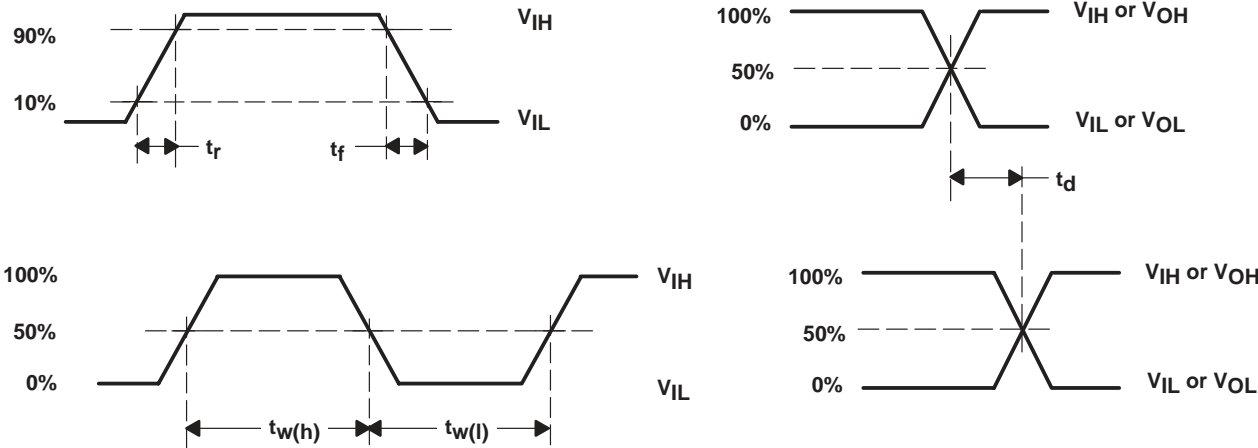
90%

10%

$V_{IH}$

$V_{IL}$

$t_r$

$t_f$

100%

50%

0%

$V_{IH}$ or $V_{OH}$

$V_{IL}$ or $V_{OL}$

$t_d$

100%

50%

0%

$V_{IH}$

$V_{IL}$

$t_{w(h)}$

$t_{w(l)}$

100%

50%

0%

$V_{IH}$ or $V_{OH}$

$V_{IL}$ or $V_{OL}$